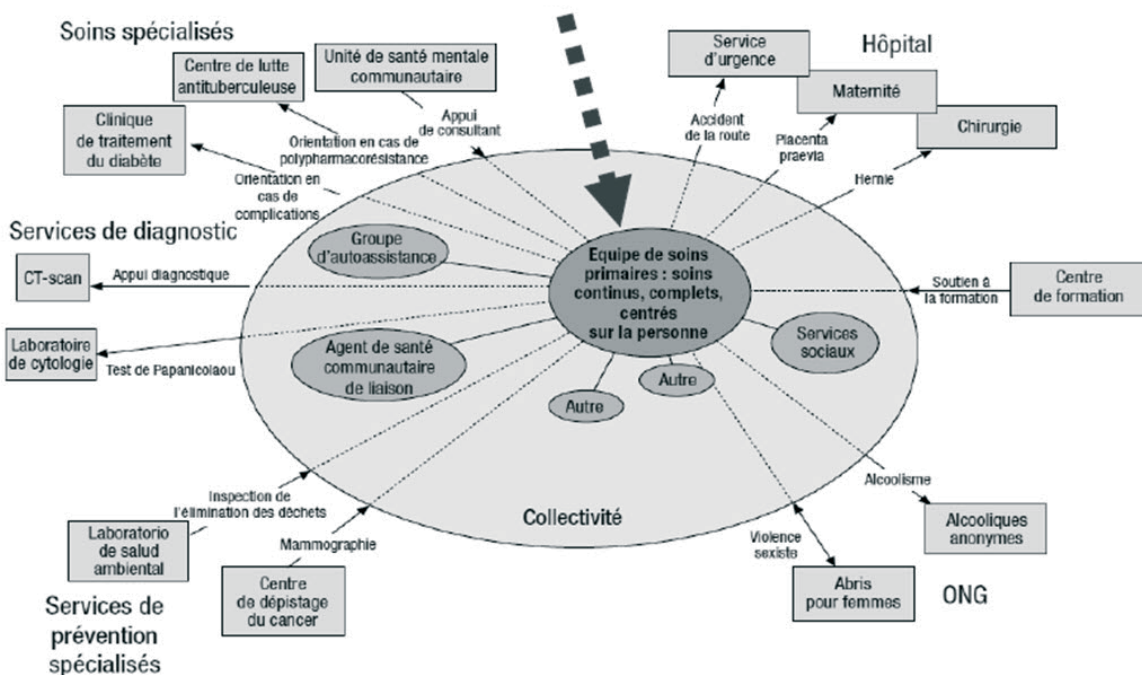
Soins spécialisés

Centre de lutte antituberculeuse

Unité de santé mentale communautaire

Clinique de traitement du diabète

Appui de consultant

Orientation en cas de polypharmacorésistance

Orientation en cas de complications

Service d'urgence

Hôpital

Maternité

Chirurgie

Accident de la route

Placenta praevia

Hernie

Services de diagnostic

CT-scan

Appui diagnostique

Groupe d'autoassistance

Equipe de soins primaires : soins continus, complets, centrés sur la personne

Soutien à la formation

Centre de formation

Laboratoire de cytologie

Test de Papanicolaou

Agent de santé communautaire de liaison

Services sociaux

Autre

Autre

Inspection de l'élimination des déchets

Alcoolisme

Collectivité

Alcooliques anonymes

Laboratorio de salud ambiental

Mammographie

Violence sexiste

Centre de dépistage du cancer

Abris pour femmes

ONG

Services de prévention spécialisés